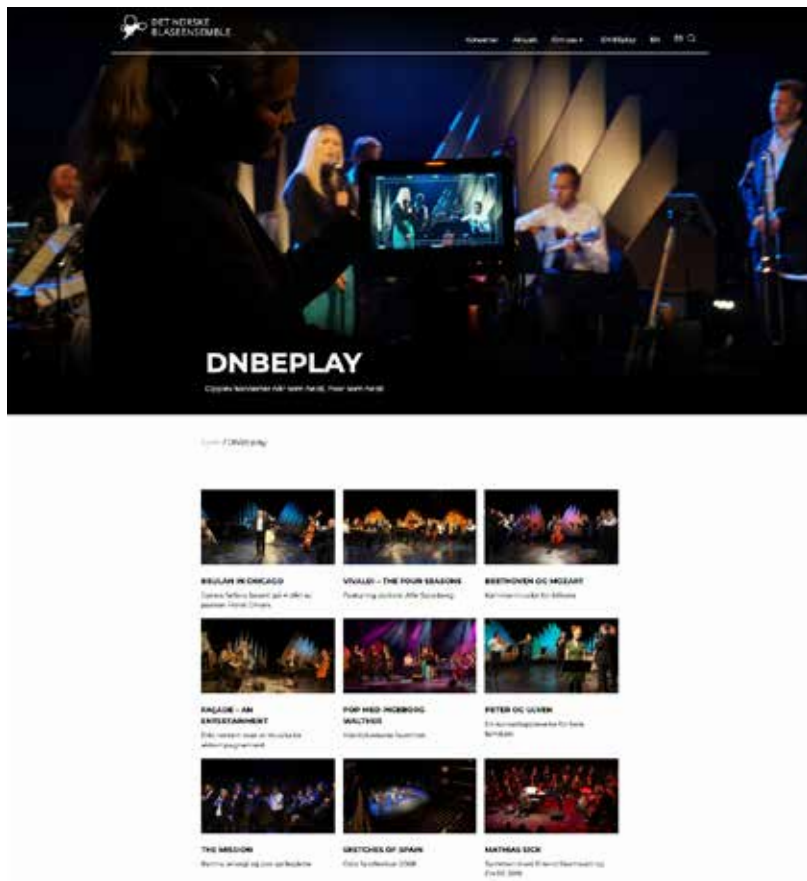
DET NORSKE BLÅSEENSEMBLE

Konserter Aktuelt Om oss DNBEplay EN

DNBEPLAY

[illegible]

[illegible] / DNBEplay

BEULAH IN CHICAGO
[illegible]

VIVALDI – THE FOUR SEASONS
Featuring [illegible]

BEETHOVEN OG MOZART
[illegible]

FAÇADE – AN ENTERTAINMENT
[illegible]

POP MED INGEBORG WALTHER
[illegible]

PETER OG ULVEN
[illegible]

THE MISSION
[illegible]

SKETCHES OF SPAIN
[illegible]

MATHIAS EICK
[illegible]